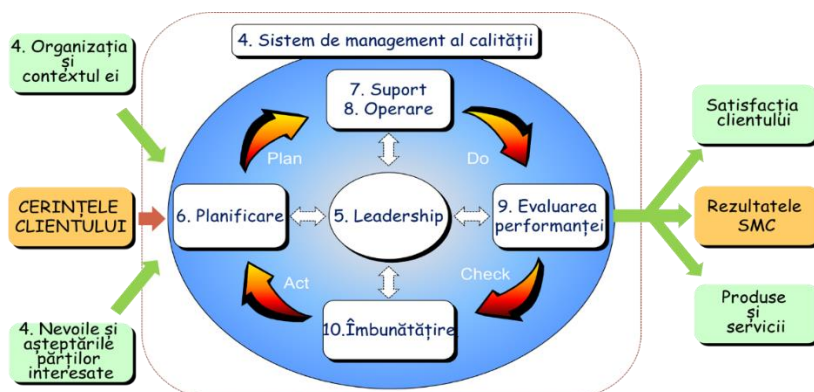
4. Organizația și contextul ei

CERINȚELE CLIENTULUI

4. Nevoile și așteptările părților interesate

4. Sistem de management al calității

7. Suport
8. Operare

Plan

Do

6. Planificare

5. Leadership

9. Evaluarea performanței

Act

Check

10.Îmbunătățire

Satisfacția clientului

Rezultatele SMC

Produse și servicii